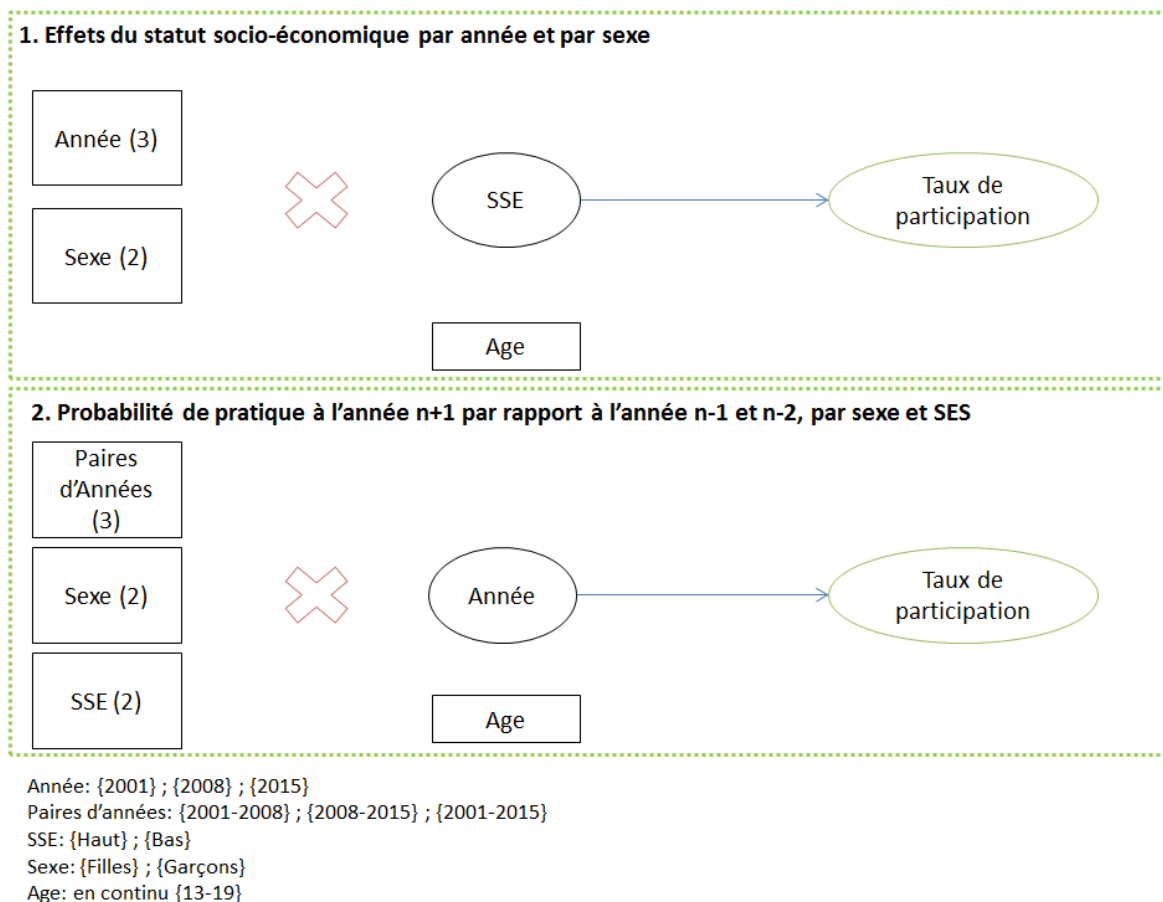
**1. Effets du statut socio-économique par année et par sexe**

Année (3)

Sexe (2)

SSE

Taux de participation

Age

**2. Probabilité de pratique à l’année n+1 par rapport à l’année n-1 et n-2, par sexe et SES**

Paires d’Années (3)

Sexe (2)

SSE (2)

Année

Taux de participation

Age

Année: {2001} ; {2008} ; {2015}
Paires d’années: {2001-2008} ; {2008-2015} ; {2001-2015}
SSE: {Haut} ; {Bas}
Sexe: {Filles} ; {Garçons}
Age: en continu {13-19}